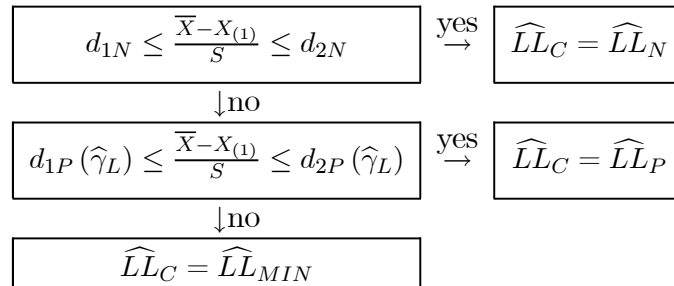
$d_{1N} \leq \frac{\overline{X}-X_{(1)}}{S} \leq d_{2N}$ $\overset{\text{yes}}{\rightarrow}$ $\widehat{LL}_C = \widehat{LL}_N$

$\downarrow$no

$d_{1P}\left(\widehat{\gamma}_L\right) \leq \frac{\overline{X}-X_{(1)}}{S} \leq d_{2P}\left(\widehat{\gamma}_L\right)$ $\overset{\text{yes}}{\rightarrow}$ $\widehat{LL}_C = \widehat{LL}_P$

$\downarrow$no

$\widehat{LL}_C = \widehat{LL}_{MIN}$